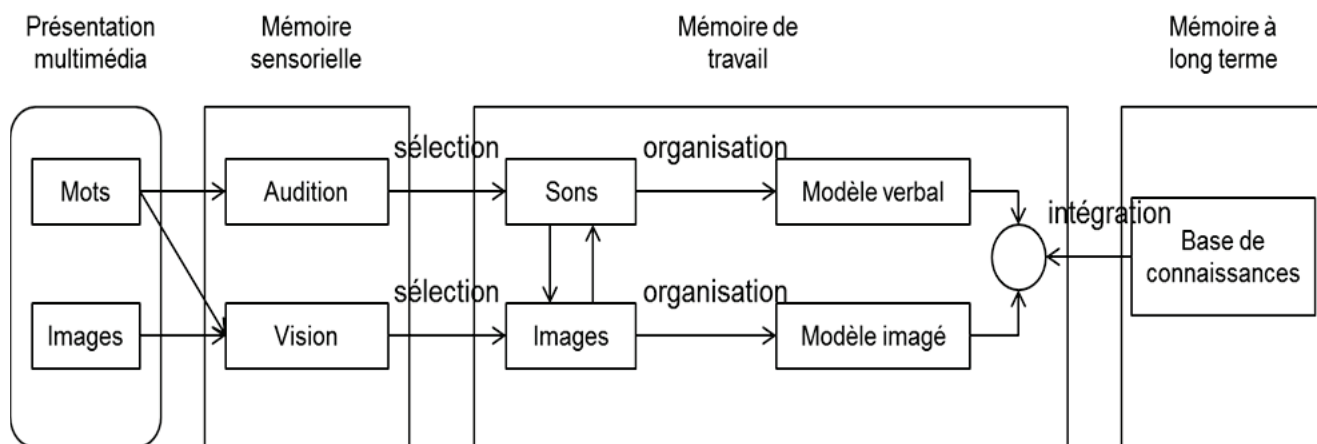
Présentation multimédia

Mémoire sensorielle

Mémoire de travail

Mémoire à long terme

Mots

Images

Audition

Vision

sélection

sélection

Sons

Images

organisation

organisation

Modèle verbal

Modèle imagé

intégration

Base de connaissances